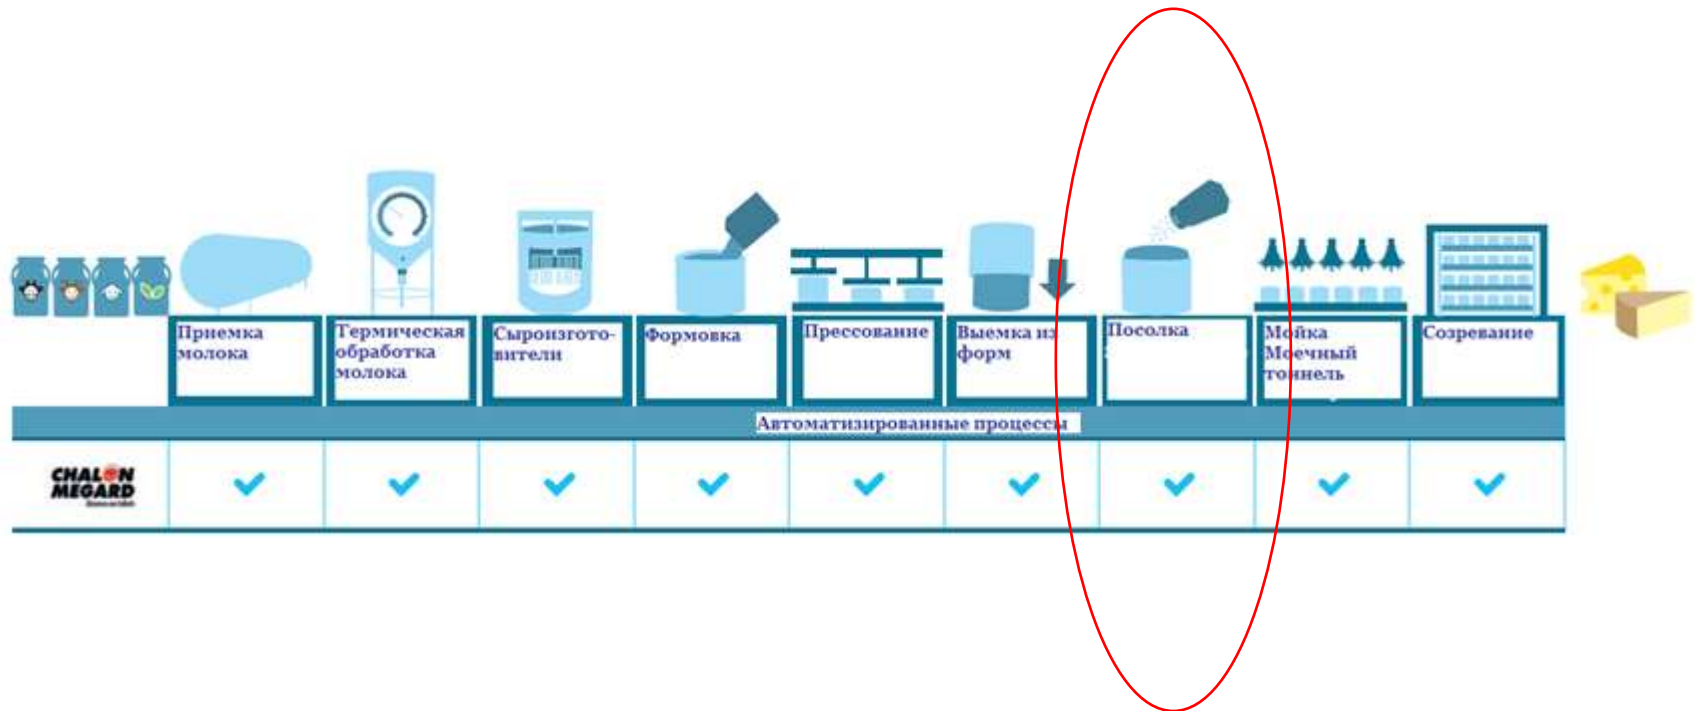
| Приемка молока | Термическая обработка молока | Сыроизготовители | Формовка | Прессование | Выемка из форм | Посолка | Мойка Моечный тоннель | Созревание |

Автоматизированные процессы

CHALON MEGARD